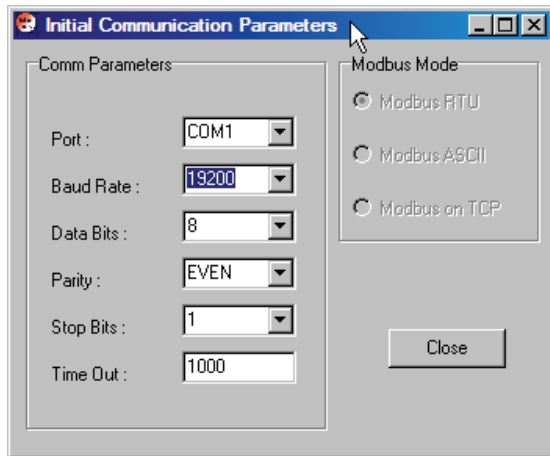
Initial Communication Parameters

Comm Parameters

Port : COM1

Baud Rate : 19200

Data Bits : 8

Parity : EVEN

Stop Bits : 1

Time Out : 1000

Modbus Mode

Modbus RTU

Modbus ASCII

Modbus on TCP

Close